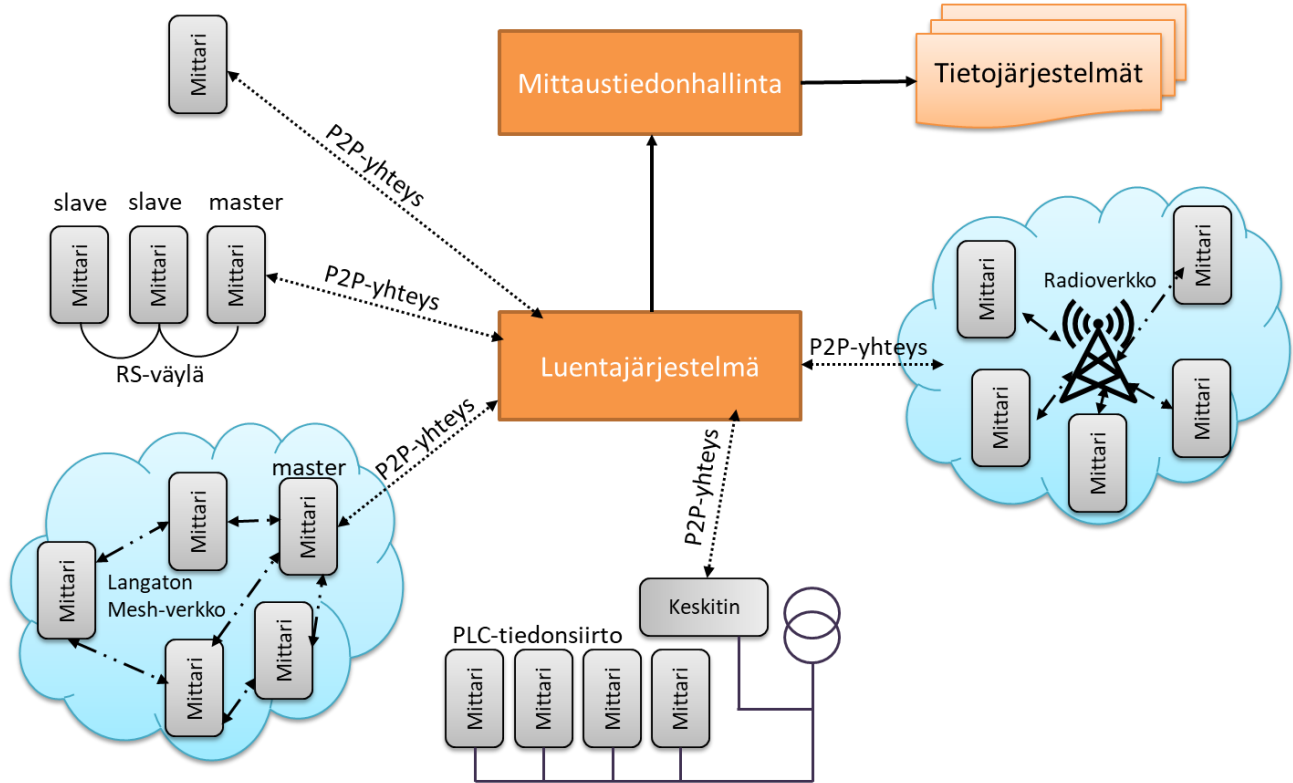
Mittari

P2P-yhteys

Mittaustiedonhallinta

Tietojärjestelmät

slave slave master

Mittari Mittari Mittari

P2P-yhteys

RS-väylä

Luentajärjestelmä

P2P-yhteys

Radioverkko

Mittari

Mittari

Mittari

Mittari

Mittari

Mittari

P2P-yhteys

master

Mittari

Mittari

Mittari

Langaton Mesh-verkko

Mittari

Mittari

P2P-yhteys

Keskitin

PLC-tiedonsiirto

Mittari Mittari Mittari Mittari